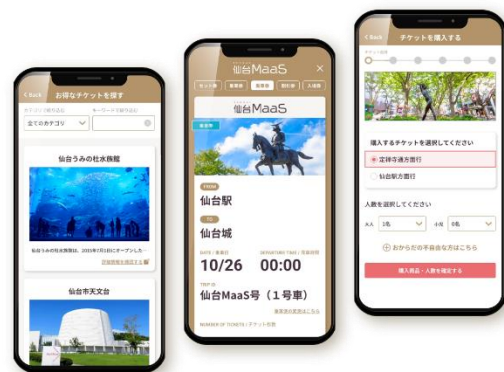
< Back
お得なチケットを探す
カテゴリーで絞り込む
キーワードで絞り込む
全てのカテゴリ

仙台うみの杜水族館
仙台うみの杜水族館は、2015年7月1日にオープンした…
詳細情報を確認する

仙台市天文台

仙台MaaS
×
仙台MaaS
FROM
仙台駅
TO
仙台城
DATE / 乗車日
10/26
DEPARTURE TIME / 出発時刻
00:00
TRIP ID
仙台MaaS号（1号車）
NUMBER OF TICKETS / チケット枚数

< Back
チケットを購入する
購入するチケットを選択してください
定禅寺通方面行
仙台駅方面行
人数を選択してください
大人 1名
小児 0名
おからだの不自由な方はこちら
購入商品・人数を確定する